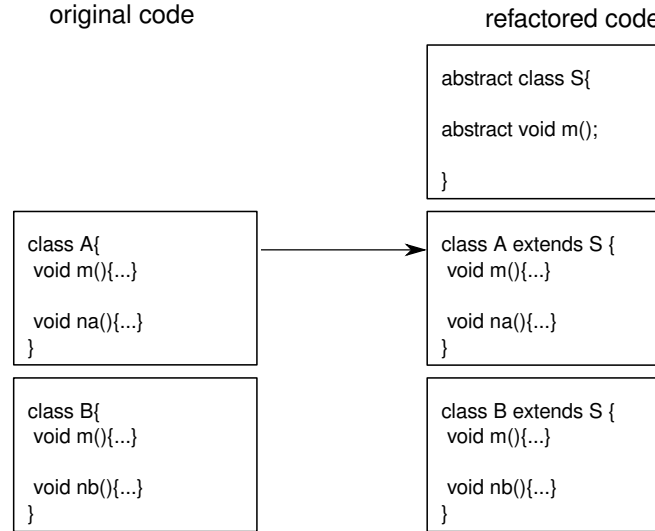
original code

refactored code

abstract class S{

abstract void m();

}

class A{
void m(){...}

void na(){...}
}

class A extends S {
void m(){...}

void na(){...}
}

class B{
void m(){...}

void nb(){...}
}

class B extends S {
void m(){...}

void nb(){...}
}